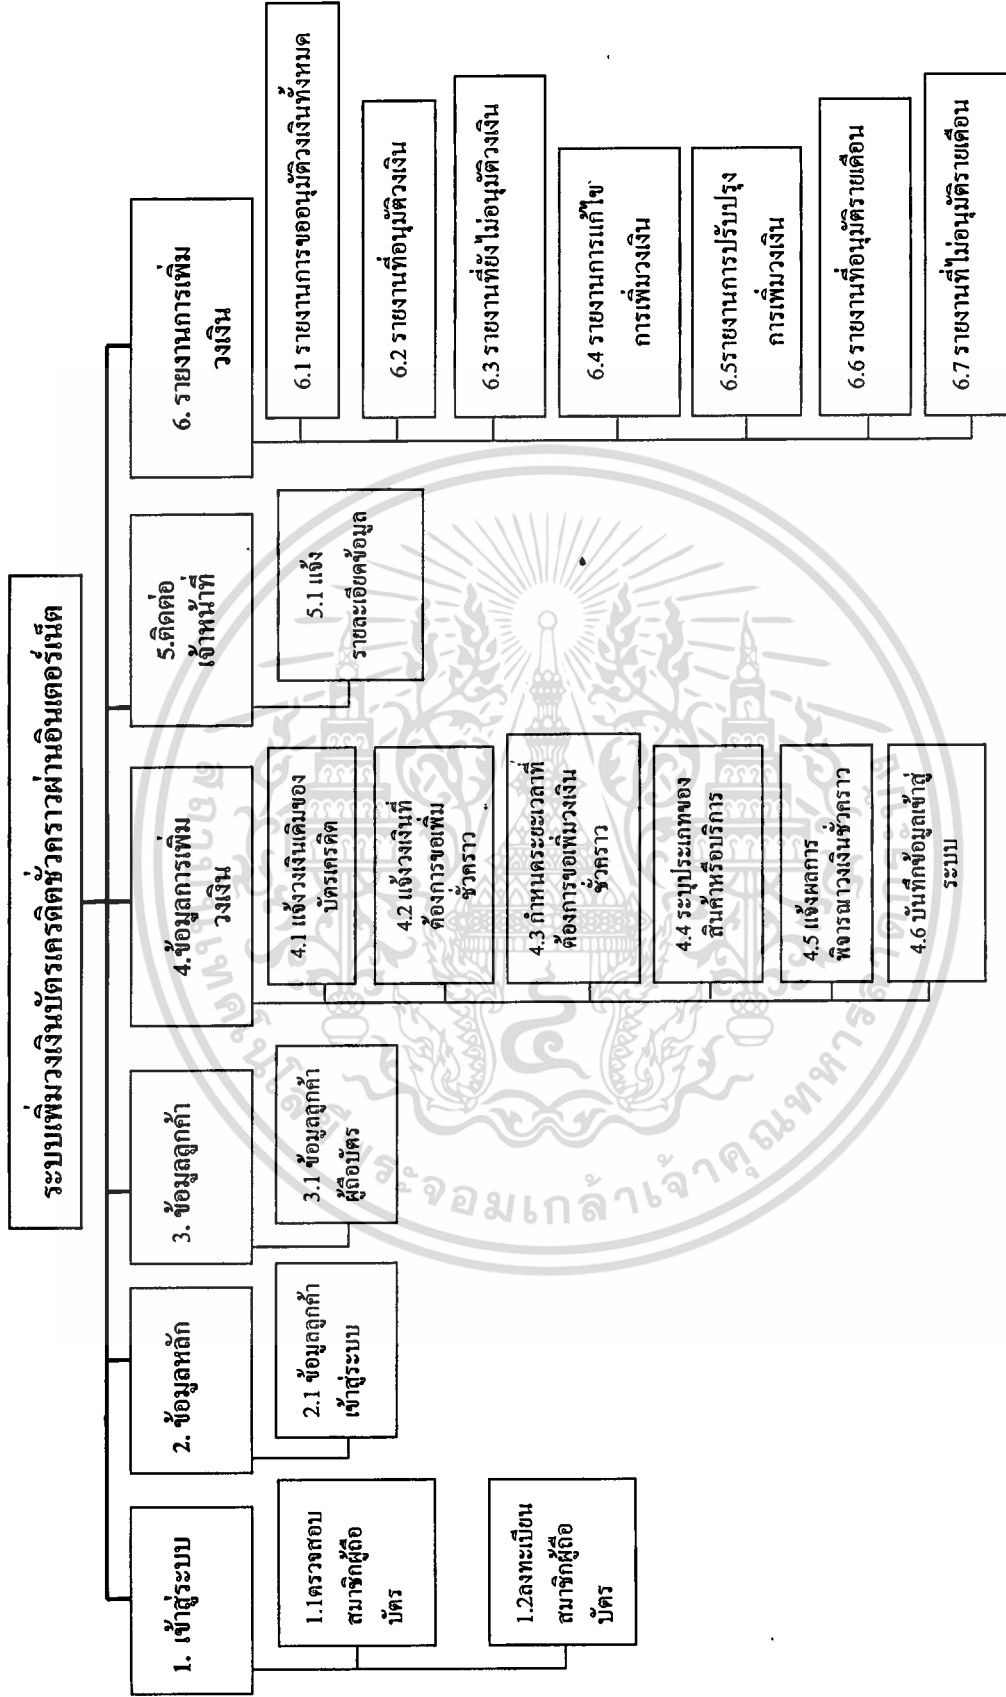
ระบบเพิ่มวงเงินบัตรเครดิตชั่วคราวผ่านอินเตอร์เน็ต

1. เข้าสู่ระบบ

1.1ตรวจสอบสมาชิกผู้ถือบัตร

1.2ลงทะเบียนสมาชิกผู้ถือบัตร

2. ข้อมูลหลัก

2.1 ข้อมูลลูกค้าเข้าสู่ระบบ

3. ข้อมูลลูกค้า

3.1 ข้อมูลลูกค้าผู้ถือบัตร

4.ข้อมูลการเพิ่มวงเงิน

4.1 แจ้งวงเงินเดิมของบัตรเครดิต

4.2 แจ้งวงเงินที่ต้องการขอเพิ่มชั่วคราว

4.3 กำหนดระยะเวลาที่ต้องการขอเพิ่มวงเงินชั่วคราว

4.4 ระบุประเภทของสินค้าหรือบริการ

4.5 แจ้งผลการพิจารณาวงเงินชั่วคราว

4.6 บันทึกข้อมูลเข้าสู่ระบบ

5.ติดต่อเจ้าหน้าที่

5.1 แจ้งรายละเอียดข้อมูล

6. รายงานการเพิ่มวงเงิน

6.1 รายงานการขออนุมัติวงเงินทั้งหมด

6.2 รายงานที่อนุมัติวงเงิน

6.3 รายงานที่ยังไม่อนุมัติวงเงิน

6.4 รายงานการแก้ไขการเพิ่มวงเงิน

6.5รายงานการปรับปรุงการเพิ่มวงเงิน

6.6 รายงานที่อนุมัติรายเดือน

6.7 รายงานที่ไม่อนุมัติรายเดือน

จอมเกล้าเจ้าคุณทหาร